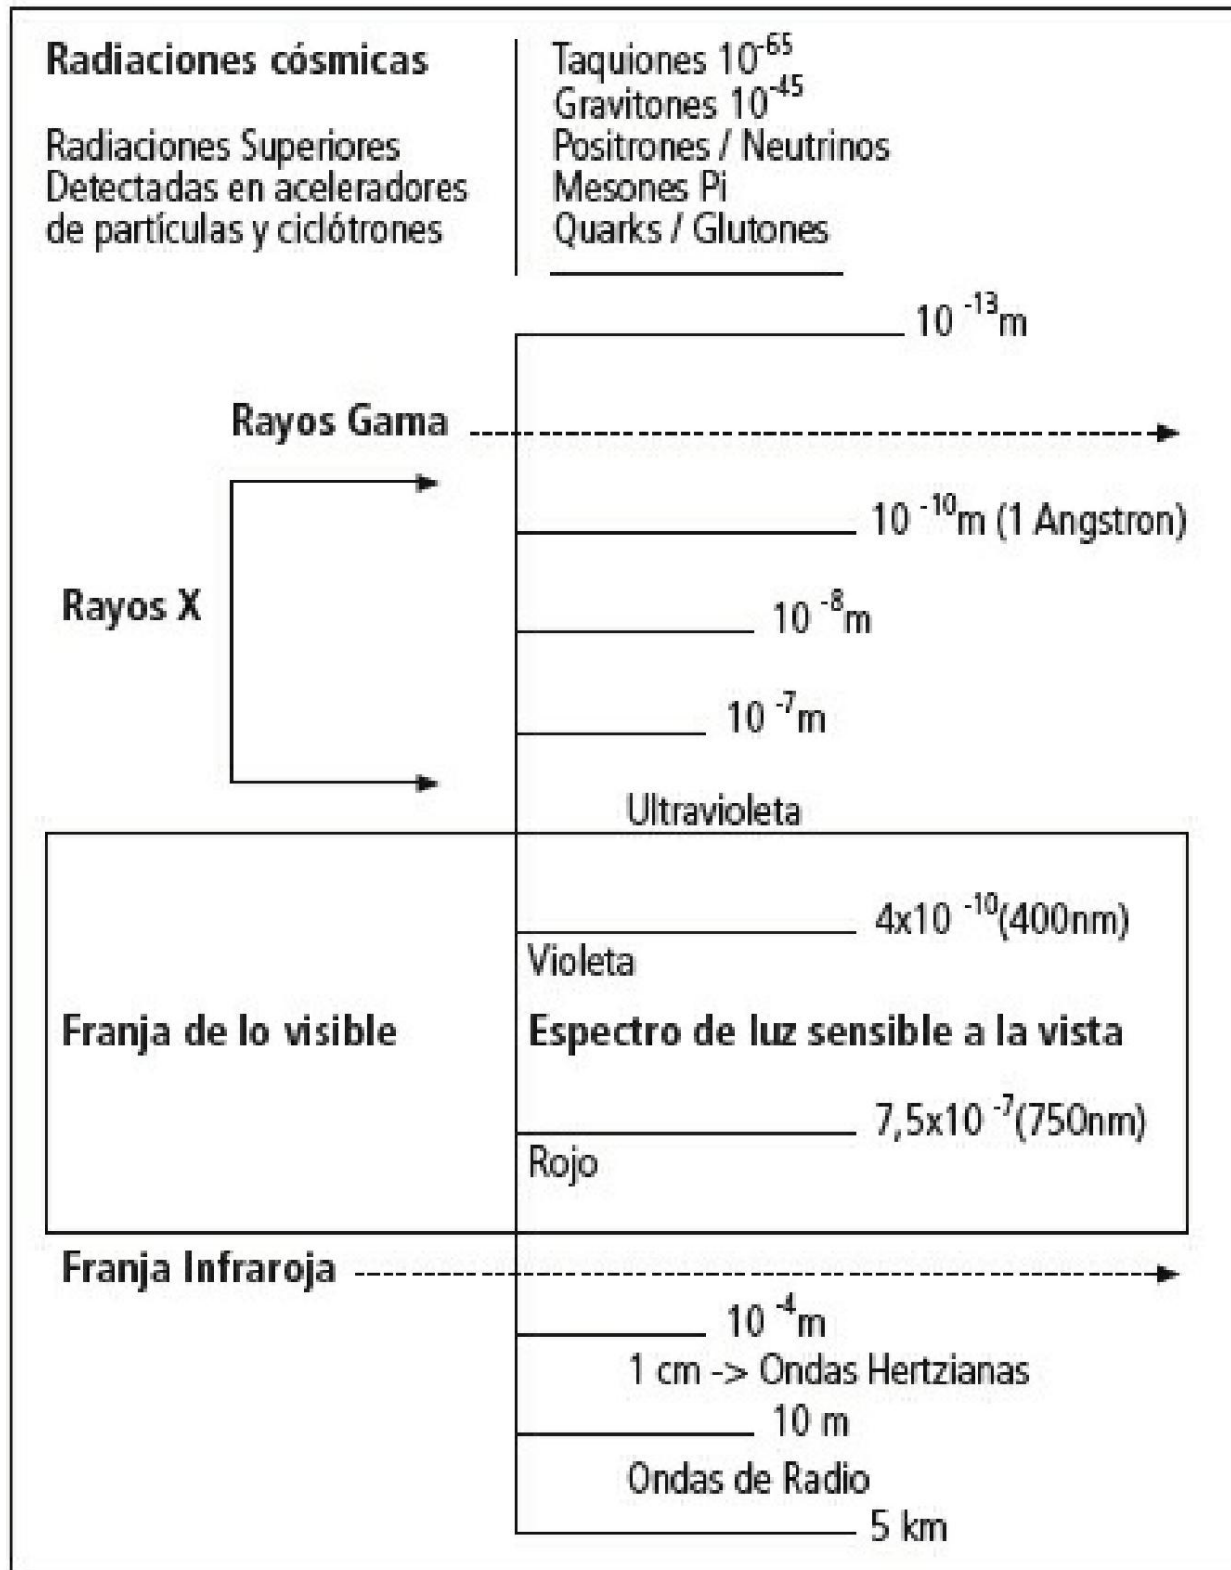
Radiaciones cósmicas

Radiaciones Superiores Detectadas en aceleradores de partículas y ciclótrones

Taquiones $10^{-65}$
Gravitones $10^{-45}$
Positrones / Neutrinos
Mesones Pi
Quarks / Glutones

$10^{-13}$m

Rayos Gama

$10^{-10}$m (1 Angstron)

Rayos X

$10^{-8}$m

$10^{-7}$m

Ultravioleta

$4x10^{-10}$(400nm)

Violeta

Franja de lo visible

Espectro de luz sensible a la vista

$7,5x10^{-7}$(750nm)

Rojo

Franja Infraroja

$10^{-4}$m

1 cm -> Ondas Hertzianas

10 m

Ondas de Radio

5 km